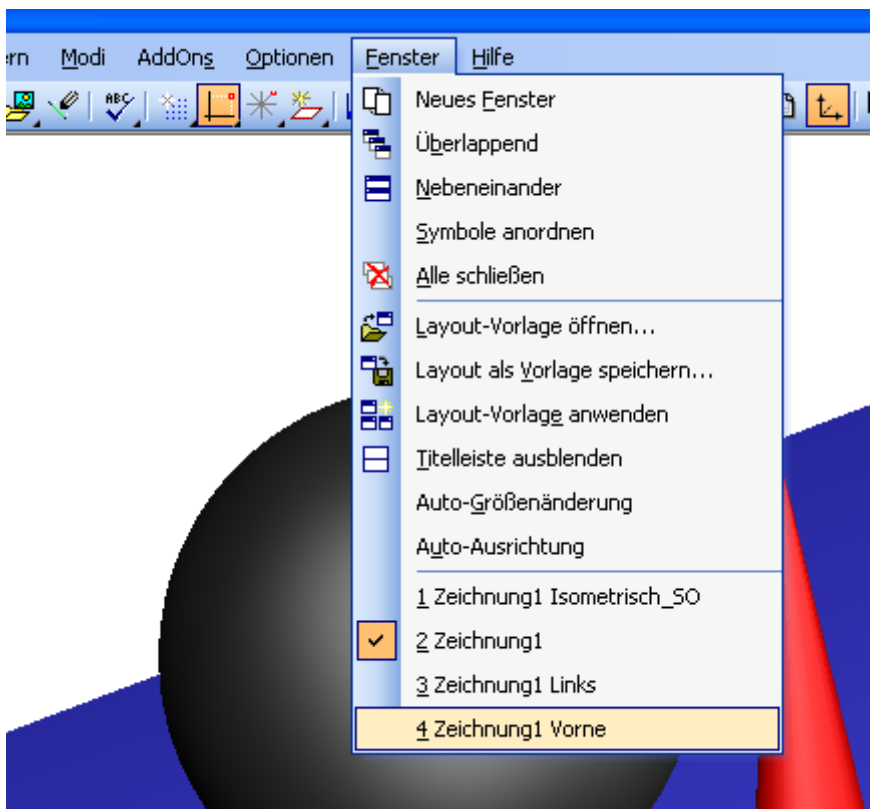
rn Modi AddOns Optionen Fenster Hilfe

Neues Fenster
Überlappend
Nebeneinander
Symbole anordnen
Alle schließen
Layout-Vorlage öffnen...
Layout als Vorlage speichern...
Layout-Vorlage anwenden
Titelleiste ausblenden
Auto-Größenänderung
Auto-Ausrichtung
1 Zeichnung1 Isometrisch_SO
2 Zeichnung1
3 Zeichnung1 Links
4 Zeichnung1 Vorne